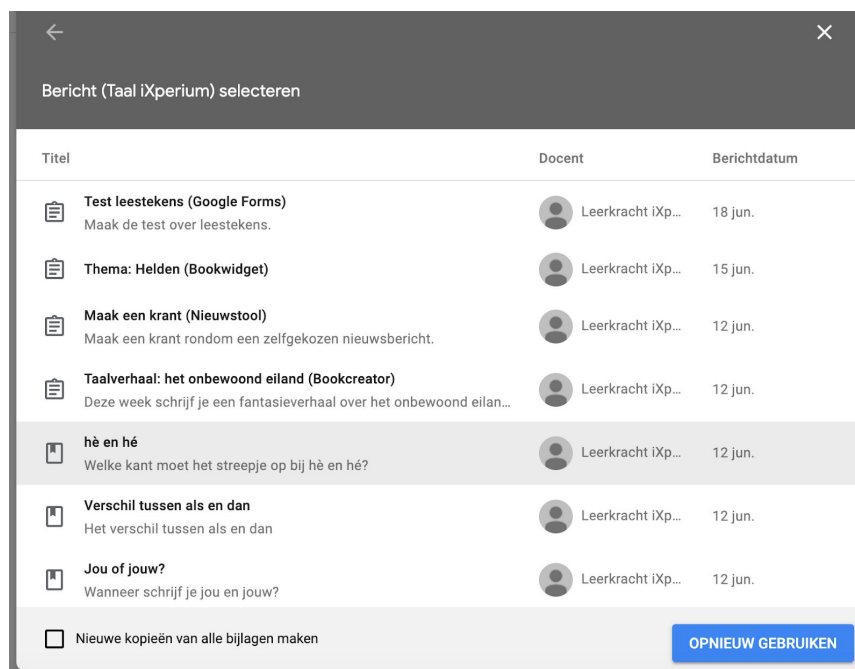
←

×

Bericht (Taal iXperium) selecteren

| Titel | Docent | Berichtdatum |
|---|---|---|
| Test leestekens (Google Forms) Maak de test over leestekens. | Leerkracht iXp... | 18 jun. |
| Thema: Helden (Bookwidget) | Leerkracht iXp... | 15 jun. |
| Maak een krant (Nieuwstool) Maak een krant rondom een zelfgekozen nieuwsbericht. | Leerkracht iXp... | 12 jun. |
| Taalverhaal: het onbewoond eiland (Bookcreator) Deze week schrijf je een fantasieverhaal over het onbewoond eilan... | Leerkracht iXp... | 12 jun. |
| hè en hé Welke kant moet het streepje op bij hè en hé? | Leerkracht iXp... | 12 jun. |
| Verschil tussen als en dan Het verschil tussen als en dan | Leerkracht iXp... | 12 jun. |
| Jou of jouw? Wanneer schrijf je jou en jouw? | Leerkracht iXp... | 12 jun. |

Nieuwe kopieën van alle bijlagen maken

OPNIEUW GEBRUIKEN